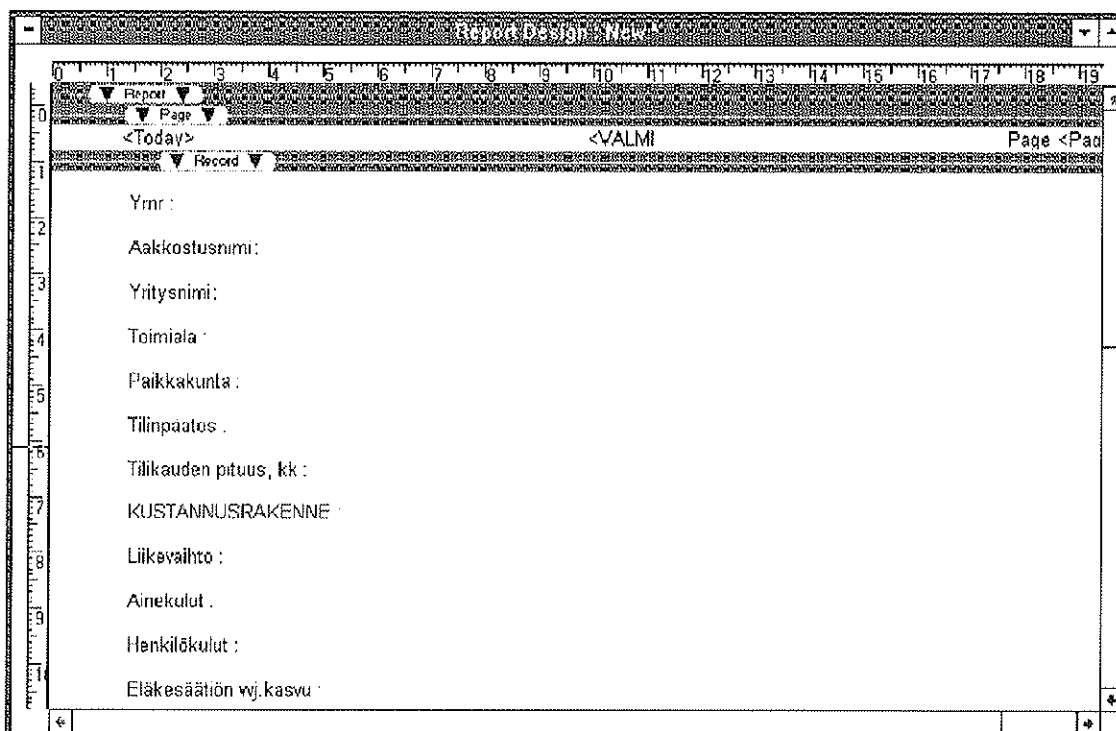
Report Design : New

0 1 2 3 4 5 6 7 8 9 10 11 12 13 14 15 16 17 18 19

Report

Page

<Today>

<VALMI

Page <Pag

Record

Ynr :

Aakkostusnimi :

Yritysnimi :

Toimiala :

Paikkakunta :

Tilinpaatos :

Tilikauden pituus, kk :

KUSTANNUSRAKENNE :

Liikevaihto :

Ainekulut :

Henkilökulut :

Eläkesäätiön vj.kasvu :